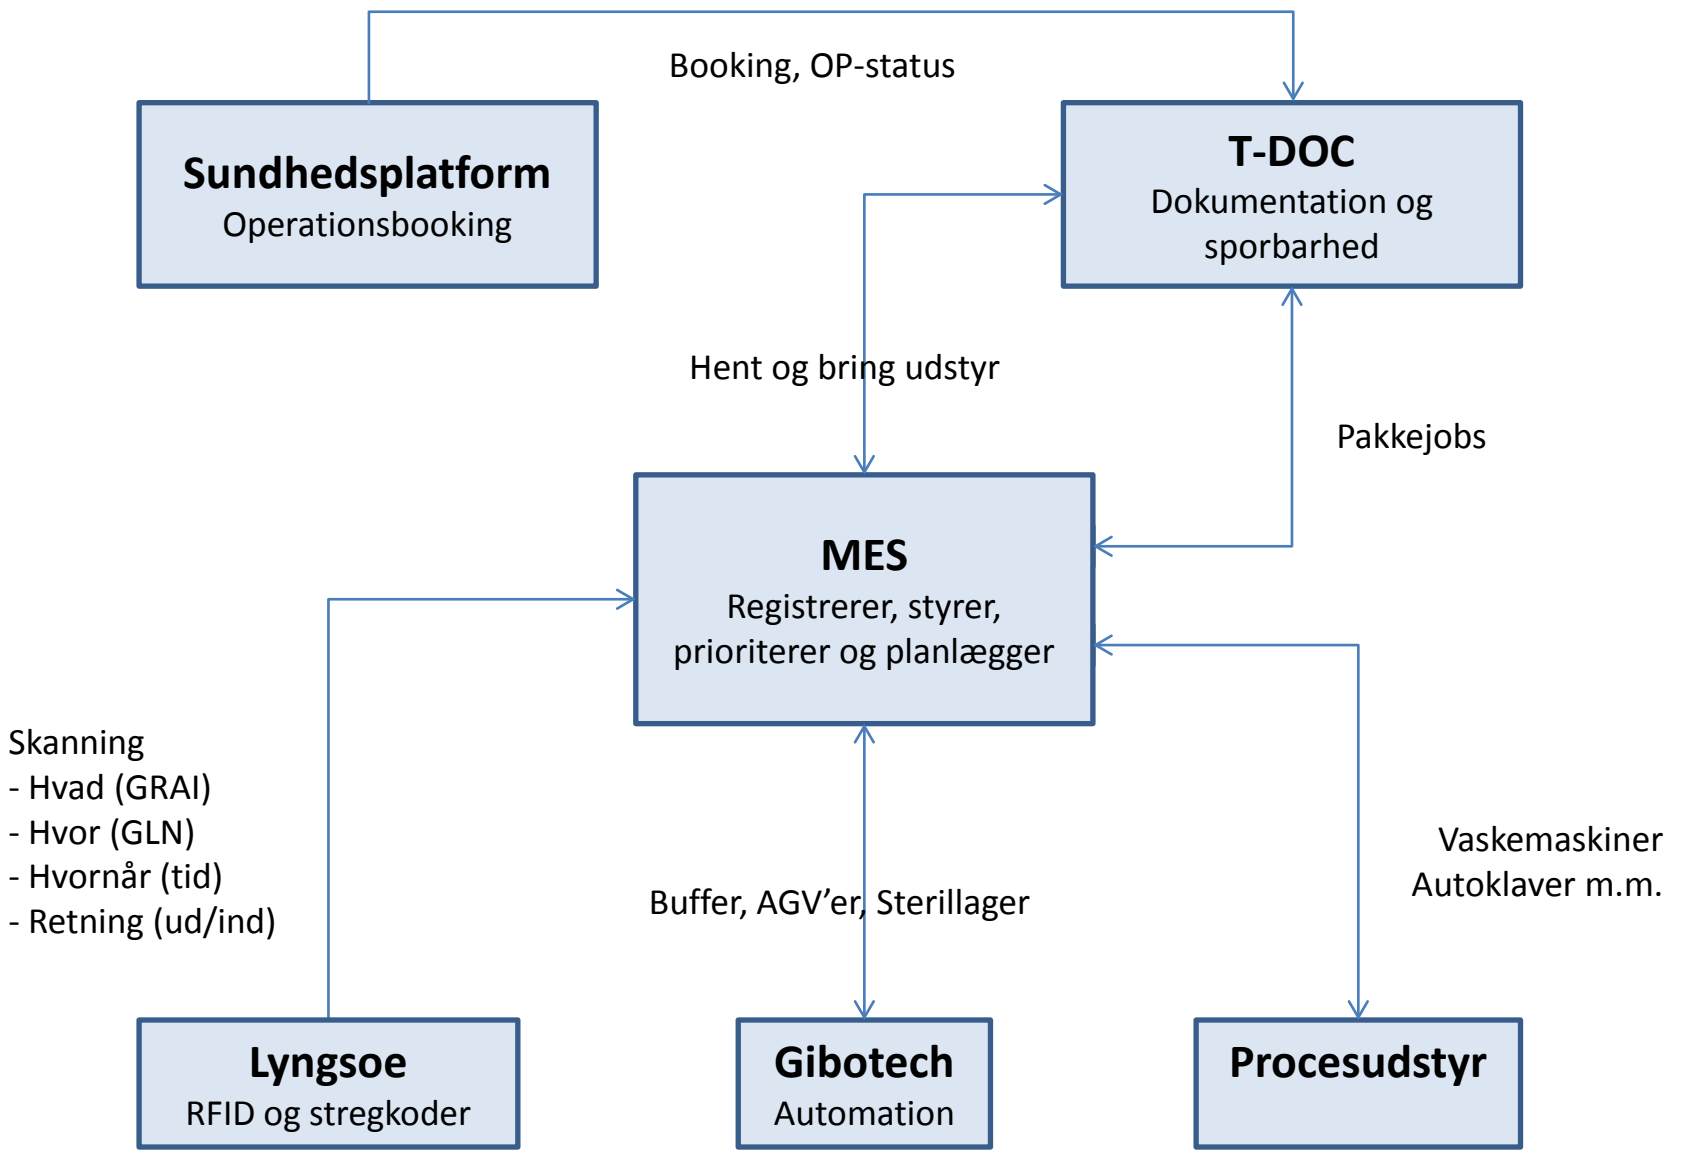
Booking, OP-status

Sundhedsplatform
Operationsbooking

T-DOC
Dokumentation og sporbarhed

Hent og bring udstyr

Pakkejobs

MES
Registrerer, styrer, prioriterer og planlægger

Skanning
- Hvad (GRAI)
- Hvor (GLN)
- Hvornår (tid)
- Retning (ud/ind)

Buffer, AGV'er, Sterillager

Vaskemaskiner
Autoklaver m.m.

Lyngsoe
RFID og stregkoder

Gibotech
Automation

Procesudstyr